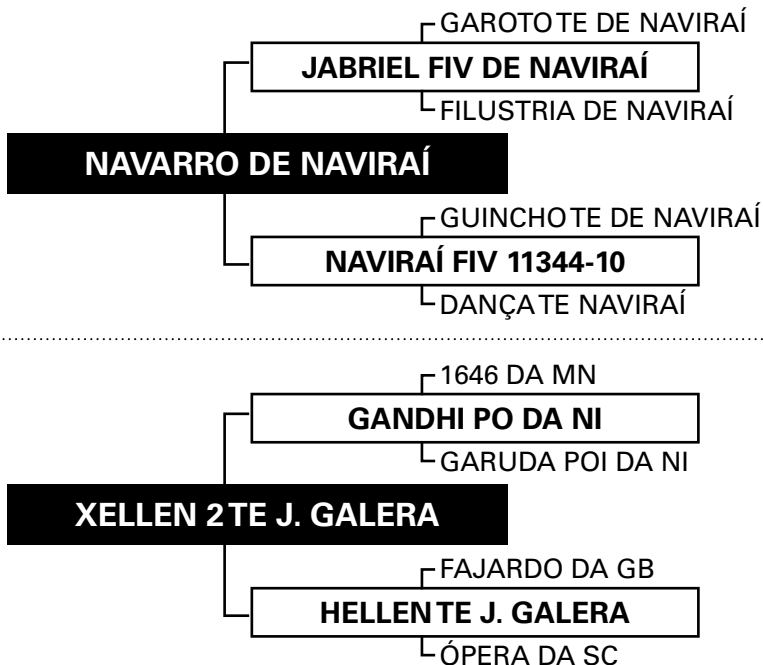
GAROTOTE DE NAVIRAÍ
JABRIEL FIV DE NAVIRAÍ
FILUSTRIA DE NAVIRAÍ
NAVARRO DE NAVIRAÍ
GUINCHOTE DE NAVIRAÍ
NAVIRAÍ FIV 11344-10
DANÇATE NAVIRAÍ

1646 DA MN
GANDHI PO DA NI
GARUDA POI DA NI
XELLEN 2TE J. GALERA
FAJARDO DA GB
HELLENTE J. GALERA
ÓPERA DA SC